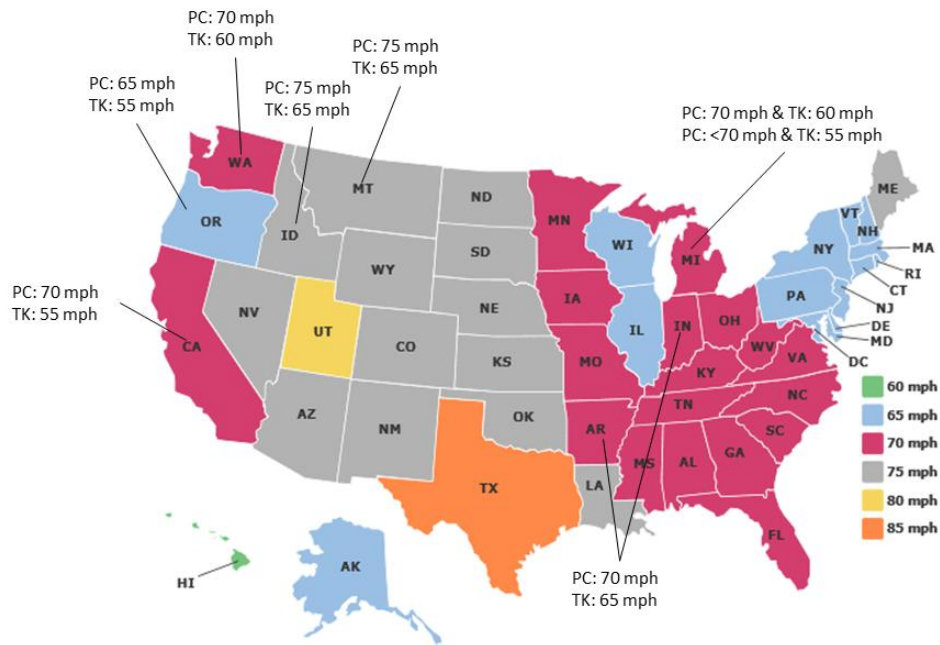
PC: 70 mph
TK: 60 mph

PC: 75 mph
TK: 65 mph

PC: 65 mph
TK: 55 mph

PC: 75 mph
TK: 65 mph

PC: 70 mph & TK: 60 mph
PC: <70 mph & TK: 55 mph

WA
MT
ND
MN
ME
OR
ID
SD
WI
MI
VT
NH
NY
MA
RI
CT
WY
PC: 70 mph
TK: 55 mph
NV
UT
NE
IA
PA
NJ
IL
IN
OH
DE
MD
CA
CO
KS
MO
WV
VA
DC
KY
60 mph
65 mph
70 mph
75 mph
80 mph
85 mph
AZ
NM
OK
AR
TN
NC
SC
GA
AL
MS
LA
TX
FL
HI
AK

PC: 70 mph
TK: 65 mph